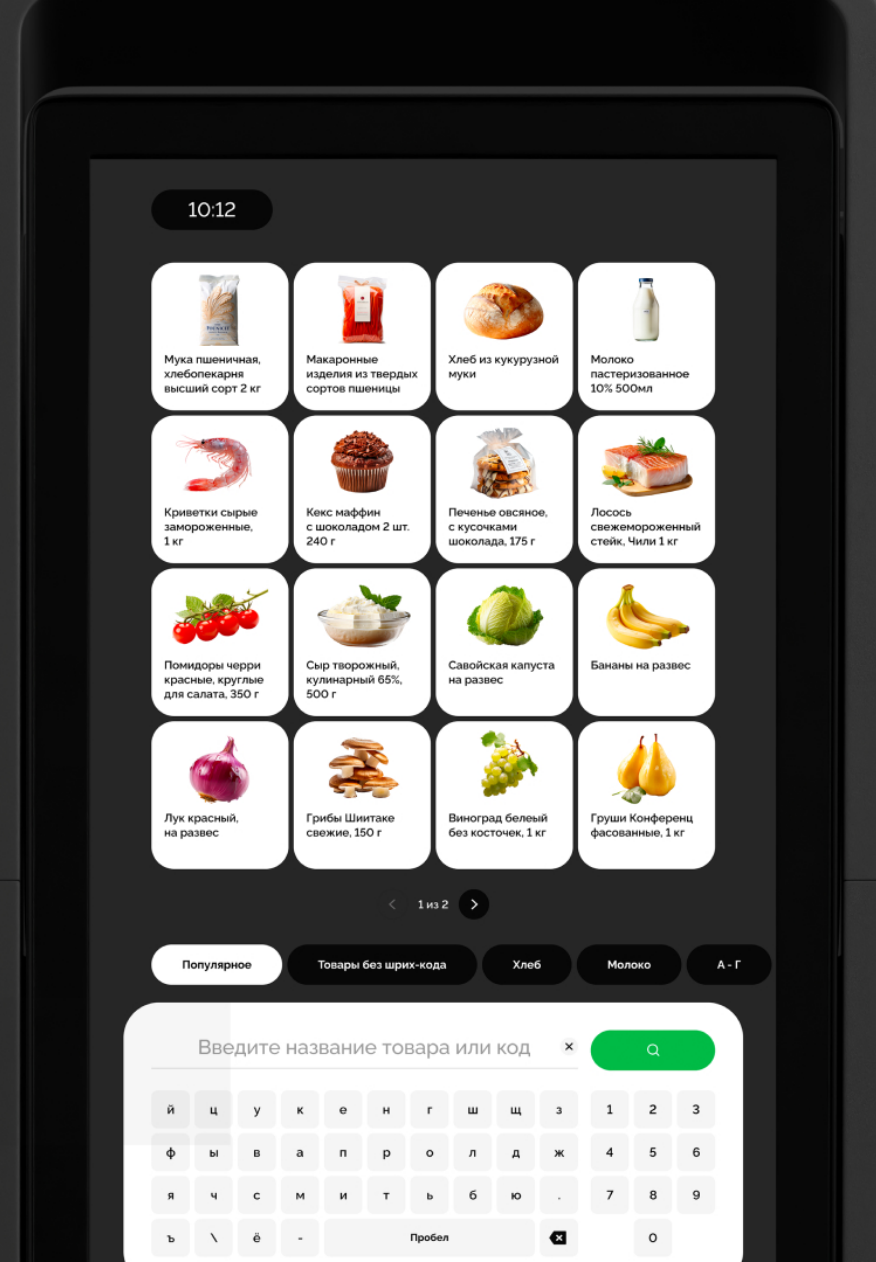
10:12

Мука пшеничная, хлебопекарня высший сорт 2 кг

Макаронные изделия из твердых сортов пшеницы

Хлеб из кукурузной муки

Молоко пастеризованное 10% 500мл

Криветки сырые замороженные, 1 кг

Кекс маффин с шоколадом 2 шт. 240 г

Печенье овсяное, с кусочками шоколада, 175 г

Лосось свежемороженный стейк, Чили 1 кг

Помидоры черри красные, круглые для салата, 350 г

Сыр творожный, кулинарный 65%, 500 г

Савойская капуста на развес

Бананы на развес

Лук красный, на развес

Грибы Шиитаке свежие, 150 г

Виноград белеый без косточек, 1 кг

Груши Конференц фасованные, 1 кг

1 из 2

Популярное

Товары без шрих-кода

Хлеб

Молоко

А - Г

Введите название товара или код

й ц у к е н г ш щ з
ф ы в а п р о л д ж
я ч с м и т ь б ю .
ъ \ ё - Пробел

1 2 3
4 5 6
7 8 9
0